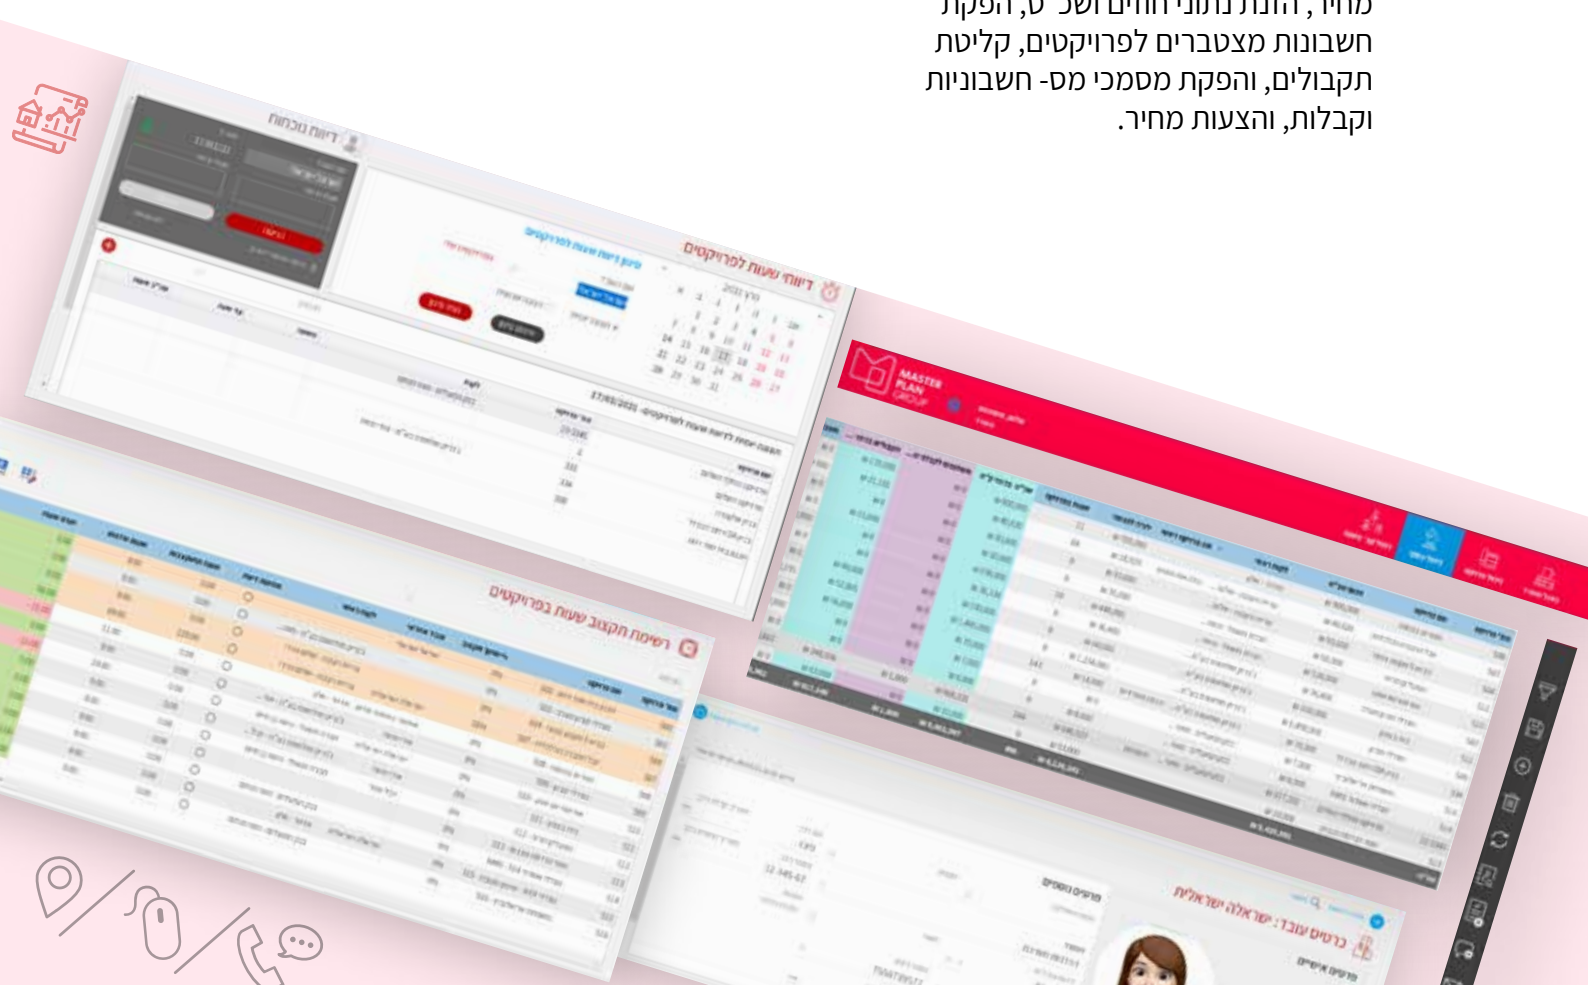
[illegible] חשבונות מצטברים לפרויקטים, קליטת תקבולים, והפקת מסמכי מס- חשבוניות וקבלות, והצעות מחיר.

דיווח נוכחות

דיווחי שעות לפרויקטים

MASTER PLAN GROUP

רשימת תקציב שעות בפרויקטים

כרטיס עובד: ישראלה ישראלית

פרטים נוספים

פרטים אישיים